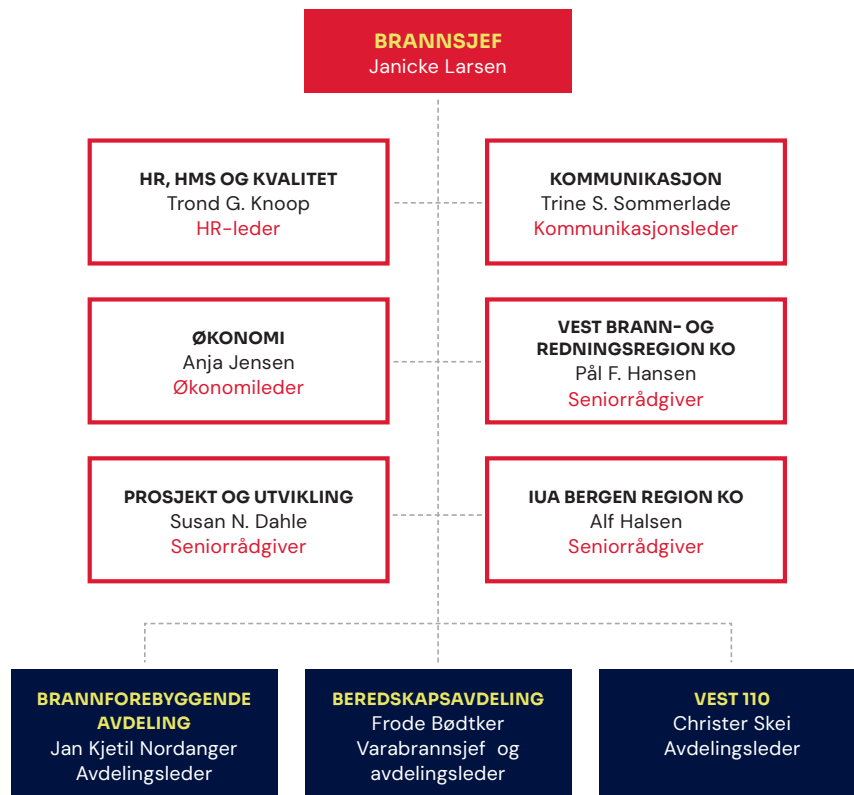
BRANNSJEF
Janicke Larsen

HR, HMS OG KVALITET
Trond G. Knoop
HR-leder

KOMMUNIKASJON
Trine S. Sommerlade
Kommunikasjonsleder

ØKONOMI
Anja Jensen
Økonomileder

VEST BRANN- OG REDNINGSREGION KO
Pål F. Hansen
Seniorrådgiver

PROSJEKT OG UTVIKLING
Susan N. Dahle
Seniorrådgiver

IUA BERGEN REGION KO
Alf Halsen
Seniorrådgiver

BRANNFOREBYGGENDE AVDELING
Jan Kjetil Nordanger
Avdelingsleder

BEREDSKAPSAVDELING
Frode Bødtker
Varabrannsjef og avdelingsleder

VEST 110
Christer Skei
Avdelingsleder